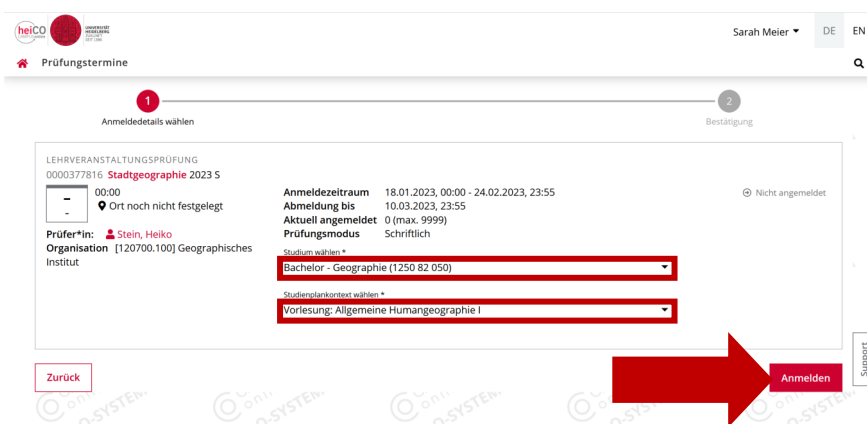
heiCO UNIVERSITÄT HEIDELBERG ZUKUNFT SEIT 1386

Sarah Meier DE EN

Prüfungstermine

1 Anmeldedetails wählen

2 Bestätigung

LEHRVERANSTALTUNGSPRÜFUNG
0000377816 Stadtgeographie 2023 S

-
-
00:00
Ort noch nicht festgelegt

Prüfer*in: Stein, Heiko
Organisation [120700.100] Geographisches Institut

| | |
|---|---|
| Anmeldezeitraum | 18.01.2023, 00:00 - 24.02.2023, 23:55 |
| Abmeldung bis | 10.03.2023, 23:55 |
| Aktuell angemeldet | 0 (max. 9999) |
| Prüfungsmodus | Schriftlich |

Nicht angemeldet

Studium wählen *
Bachelor - Geographie (1250 82 050)

Studienplankontext wählen *
Vorlesung: Allgemeine Humangeographie I

Zurück

Anmelden

Support